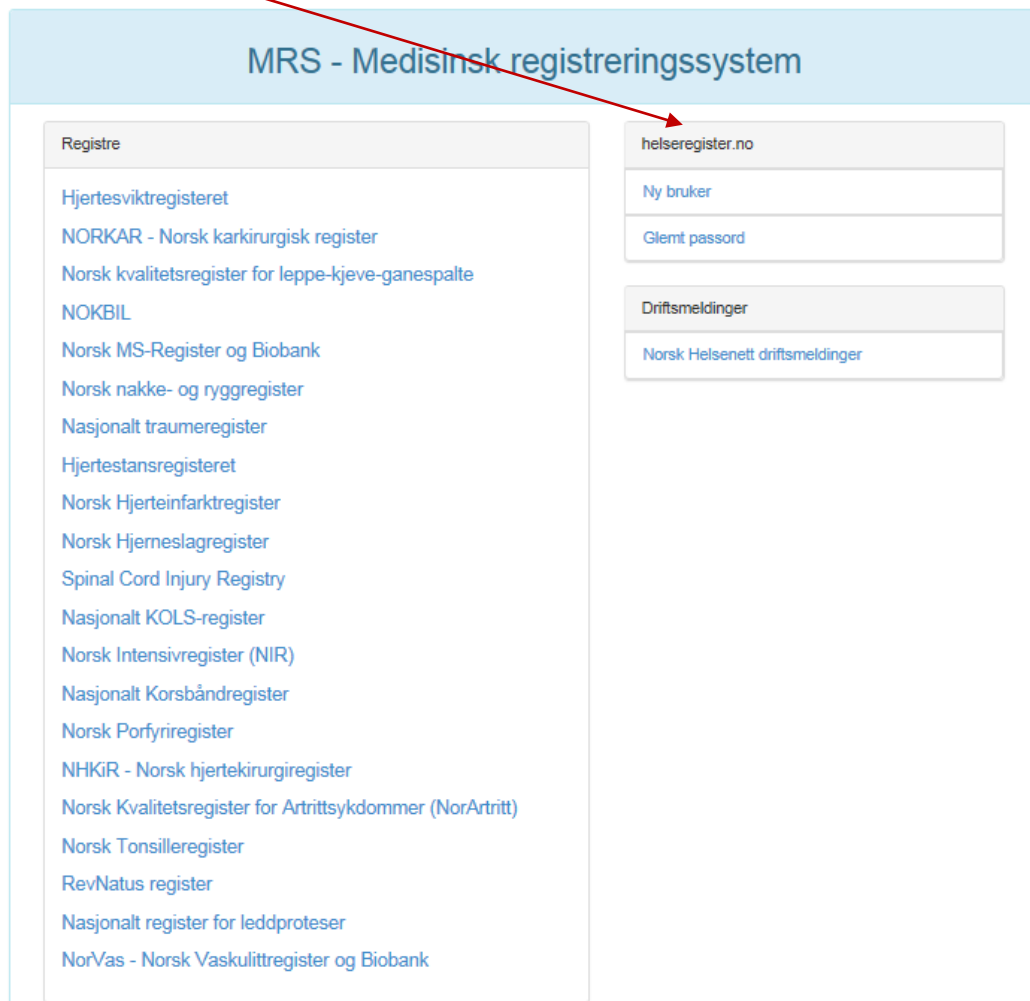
MRS - Medisinsk registreringssystem

Registre

Hjertesviktregisteret

NORKAR - Norsk karkirurgisk register

Norsk kvalitetsregister for leppe-kjeve-ganespalte

NOKBIL

Norsk MS-Register og Biobank

Norsk nakke- og ryggregister

Nasjonalt traumeregister

Hjertestansregisteret

Norsk Hjerteinfarktregister

Norsk Hjerneslagregister

Spinal Cord Injury Registry

Nasjonalt KOLS-register

Norsk Intensivregister (NIR)

Nasjonalt Korsbåndregister

Norsk Porfyriregister

NHKiR - Norsk hjertekirurgiregister

Norsk Kvalitetsregister for Artrittsykdommer (NorArtritt)

Norsk Tonsilleregister

RevNatus register

Nasjonalt register for leddproteser

NorVas - Norsk Vaskulittregister og Biobank

helseregister.no

Ny bruker

Glemt passord

Driftsmeldinger

Norsk Helsenett driftsmeldinger